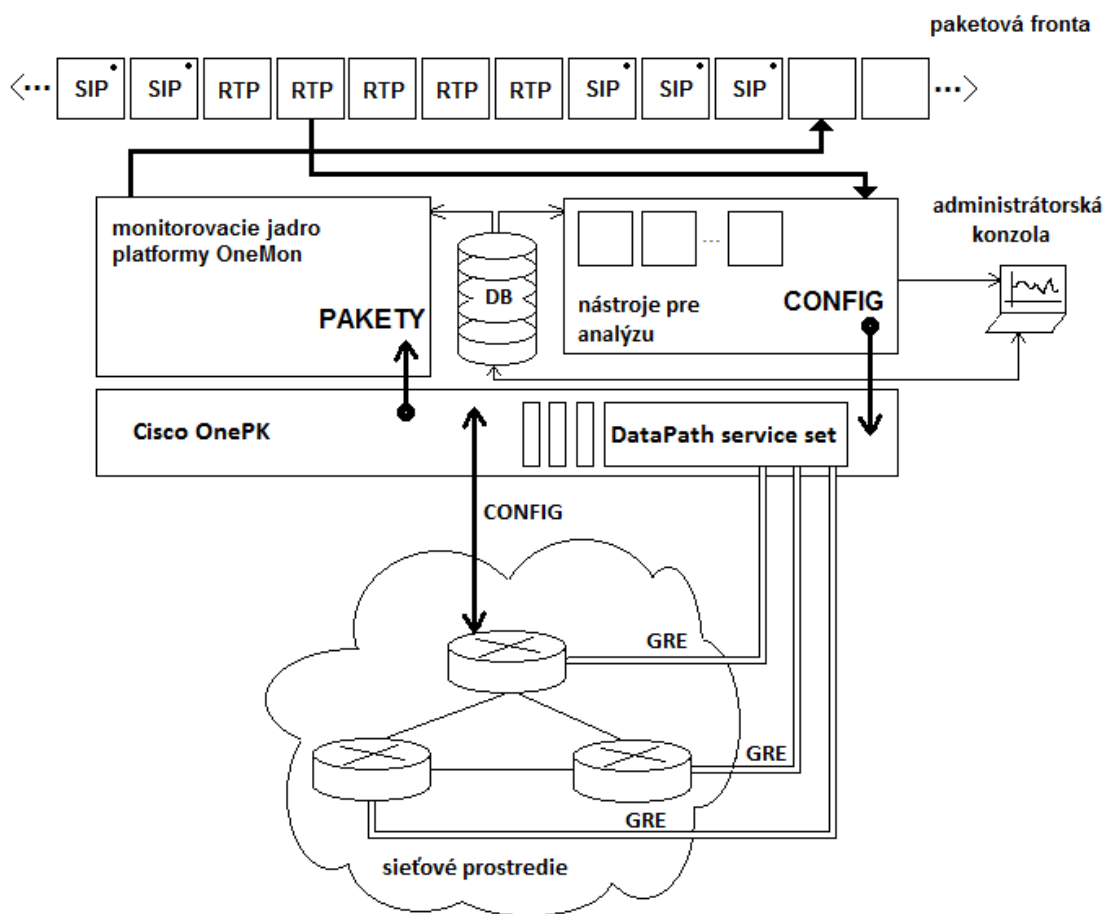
paketová fronta

<··· SIP SIP RTP RTP RTP RTP RTP SIP SIP SIP ···>

monitorovacie jadro platformy OneMon

PAKETY

DB

nástroje pre analýzu

...

CONFIG

administrátorská konzola

Cisco OnePK

DataPath service set

CONFIG

GRE

GRE

GRE

sieťové prostredie